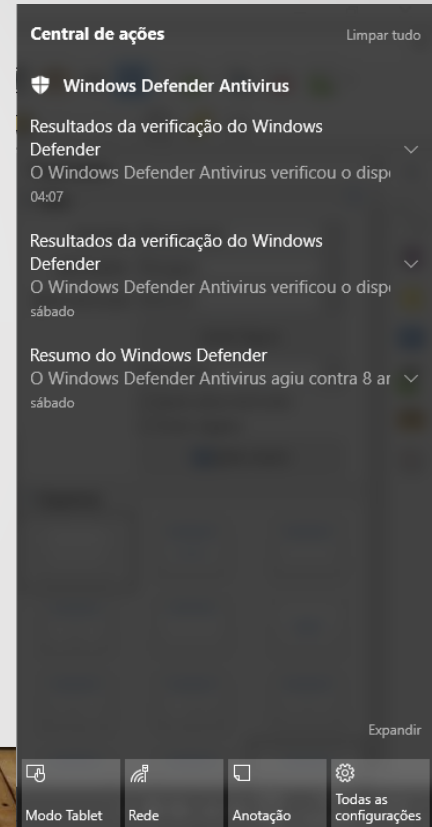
Central de ações

Limpar tudo

Windows Defender Antivirus

Resultados da verificação do Windows Defender
O Windows Defender Antivirus verificou o disp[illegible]
04:07

Resultados da verificação do Windows Defender
O Windows Defender Antivirus verificou o disp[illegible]
sábado

Resumo do Windows Defender
O Windows Defender Antivirus agiu contra 8 a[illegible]
sábado

Expandir

Modo Tablet

Rede

Anotação

Todas as configurações